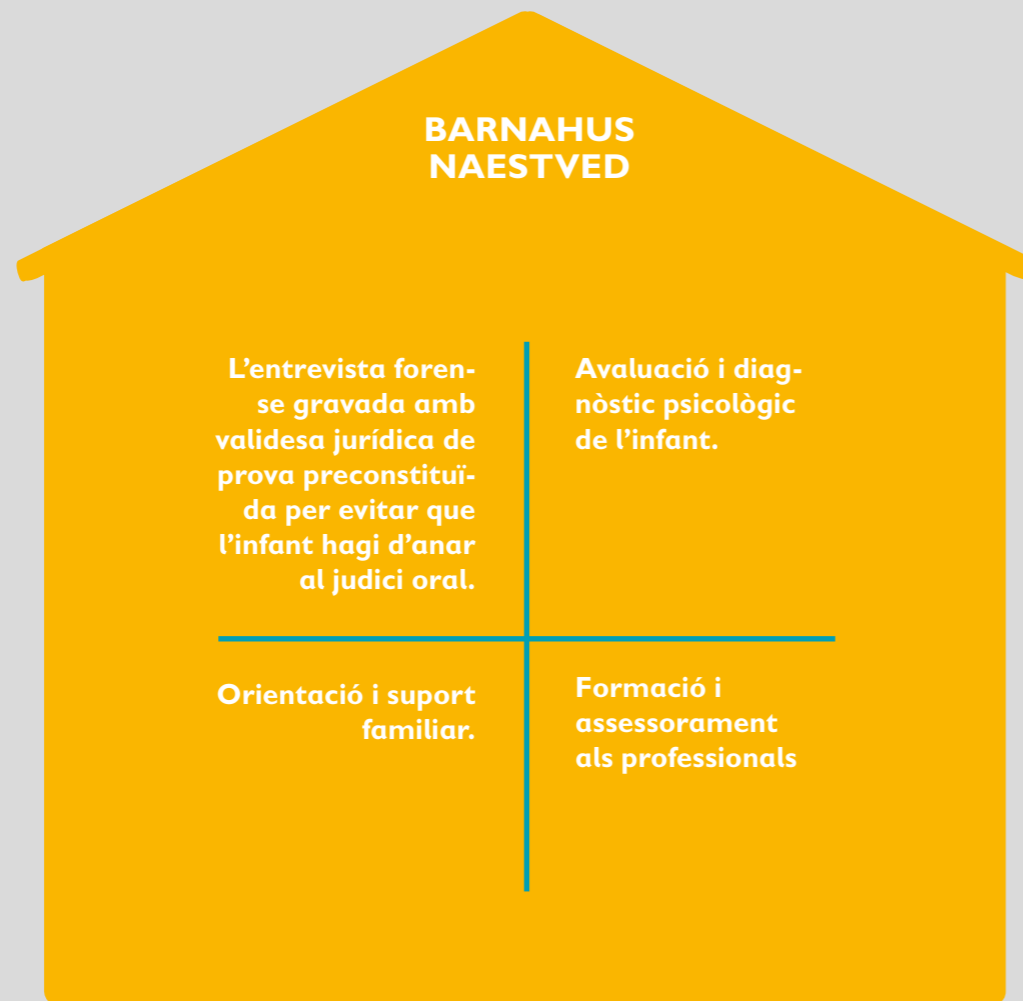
BARNAHUS NAESTVED

L'entrevista forense gravada amb validesa jurídica de prova preconstituïda per evitar que l'infant hagi d'anar al judici oral.

Avaluació i diagnòstic psicològic de l'infant.

Orientació i suport familiar.

Formació i assessorament als professionals